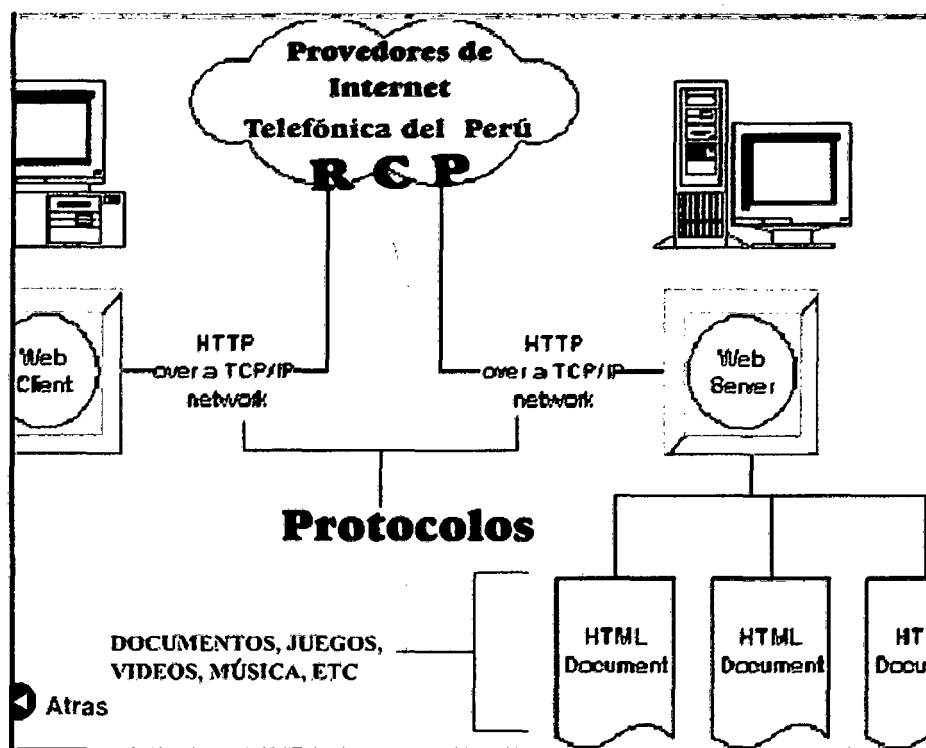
Provedores de Internet Telefónica del Perú

R C P

Web Client

HTTP over a TCP/IP network

HTTP over a TCP/IP network

Web Server

Protocolos

DOCUMENTOS, JUEGOS, VIDEOS, MÚSICA, ETC

HTML Document

HTML Document

HT Docu

Atras